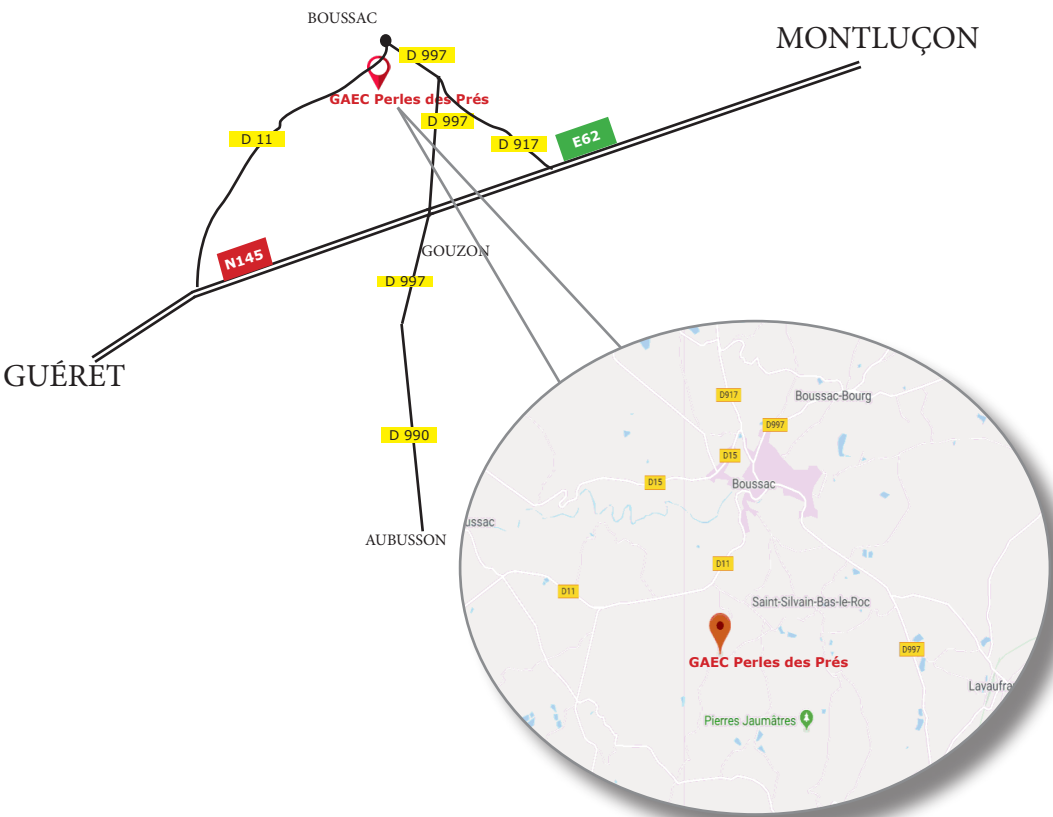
BOUSSAC

D 997

MONTLUÇON

GAEC Perles des Prés

D 997

D 11

D 917

E62

N145

GOUZON

D 997

GUÉRET

D 990

AUBUSSON

D917

Boussac-Bourg

D997

D15

D15

Boussac

ussac

D11

D11

Saint-Silvain-Bas-le-Roc

GAEC Perles des Prés

D997

Lavaufra

Pierres Jaumâtres